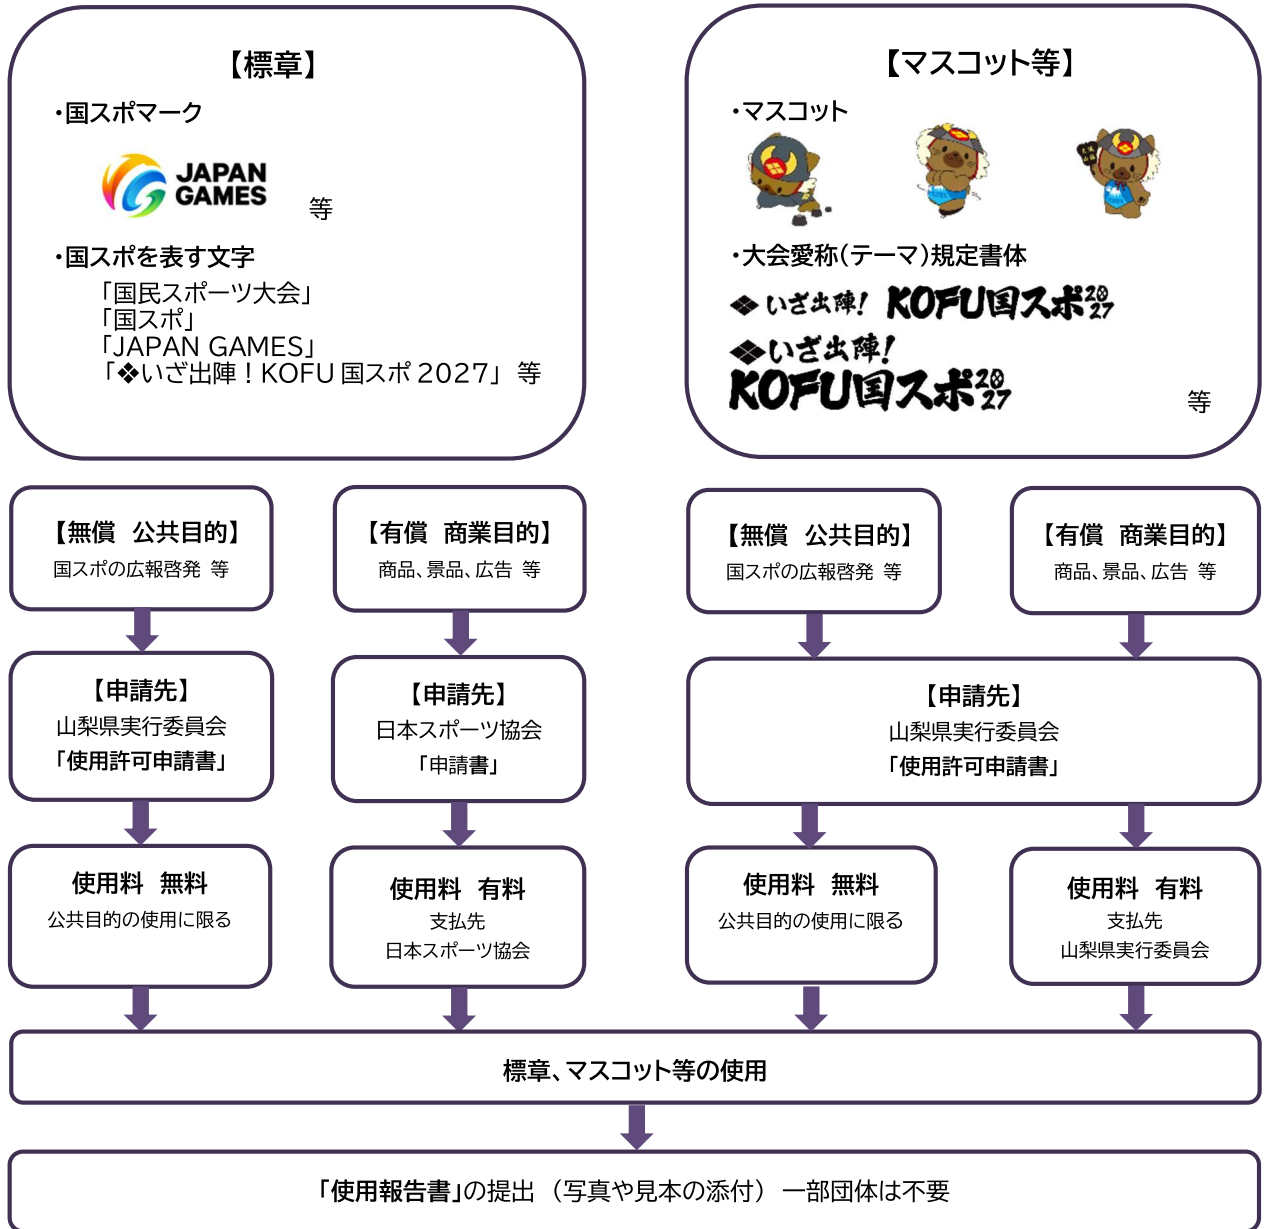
【標章】

・国スポマーク

JAPAN GAMES

等

・国スポを表す文字

「国民スポーツ大会」
「国スポ」
「JAPAN GAMES」
「❖いざ出陣！KOFU 国スポ 2027」 等

【マスコット等】

・マスコット

・大会愛称(テーマ)規定書体

❖いざ出陣！ KOFU国スポ2027

❖いざ出陣！ KOFU国スポ2027

等

【無償 公共目的】
国スポの広報啓発 等

【有償 商業目的】
商品、景品、広告 等

【無償 公共目的】
国スポの広報啓発 等

【有償 商業目的】
商品、景品、広告 等

【申請先】
山梨県実行委員会
「使用許可申請書」

【申請先】
日本スポーツ協会
「申請書」

【申請先】
山梨県実行委員会
「使用許可申請書」

使用料 無料
公共目的の使用に限る

使用料 有料
支払先
日本スポーツ協会

使用料 無料
公共目的の使用に限る

使用料 有料
支払先
山梨県実行委員会

標章、マスコット等の使用

「使用報告書」の提出（写真や見本の添付） 一部団体は不要